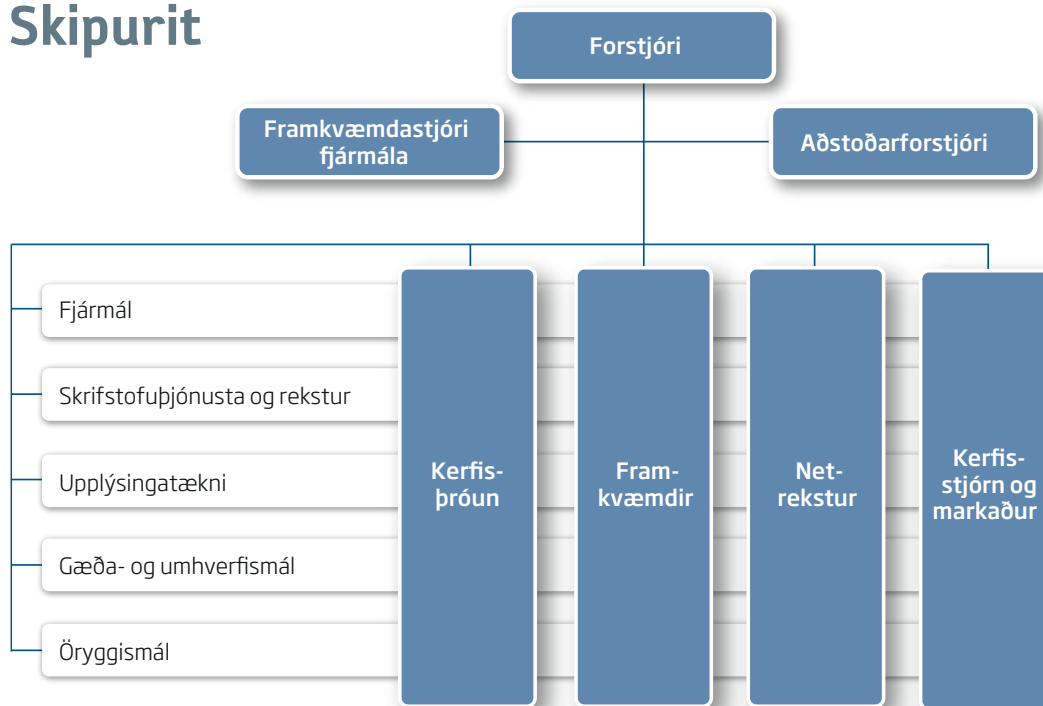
Skipurit

Forstjóri

Framkvæmdastjóri fjármála

Aðstoðarforstjóri

Fjármál

Skrifstofuþjónusta og rekstur

Upplýsingatækni

Gæða- og umhverfismál

Öryggismál

Kerfisþróun

Framkvæmdir

Netrekstur

Kerfisstjórn og markaður